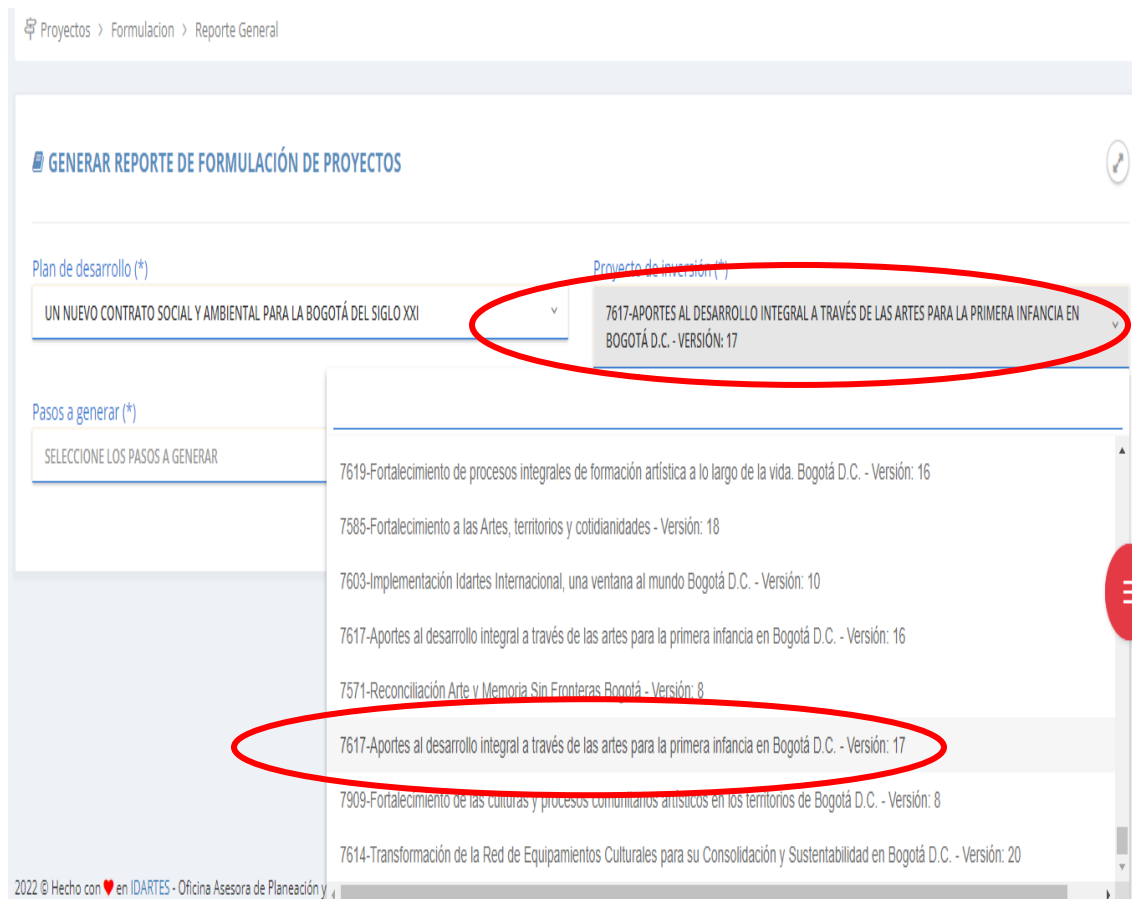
Proyectos › Formulacion › Reporte General

GENERAR REPORTE DE FORMULACIÓN DE PROYECTOS

Plan de desarrollo (*)

UN NUEVO CONTRATO SOCIAL Y AMBIENTAL PARA LA BOGOTÁ DEL SIGLO XXI

Proyecto de inversión (*)

7617-APORTES AL DESARROLLO INTEGRAL A TRAVÉS DE LAS ARTES PARA LA PRIMERA INFANCIA EN BOGOTÁ D.C. - VERSIÓN: 17

Pasos a generar (*)

SELECCIONE LOS PASOS A GENERAR

7619-Fortalecimiento de procesos integrales de formación artística a lo largo de la vida. Bogotá D.C. - Versión: 16

7585-Fortalecimiento a las Artes, territorios y cotidianidades - Versión: 18

7603-Implementación Idartes Internacional, una ventana al mundo Bogotá D.C. - Versión: 10

7617-Aportes al desarrollo integral a través de las artes para la primera infancia en Bogotá D.C. - Versión: 16

7571-Reconciliación Arte y Memoria Sin Fronteras Bogotá - Versión: 8

7617-Aportes al desarrollo integral a través de las artes para la primera infancia en Bogotá D.C. - Versión: 17

7909-Fortalecimiento de las culturas y procesos comunitarios artísticos en los territorios de Bogotá D.C. - Versión: 8

7614-Transformación de la Red de Equipamientos Culturales para su Consolidación y Sustentabilidad en Bogotá D.C. - Versión: 20

2022 © Hecho con ♥ en IDARTES - Oficina Asesora de Planeación y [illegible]